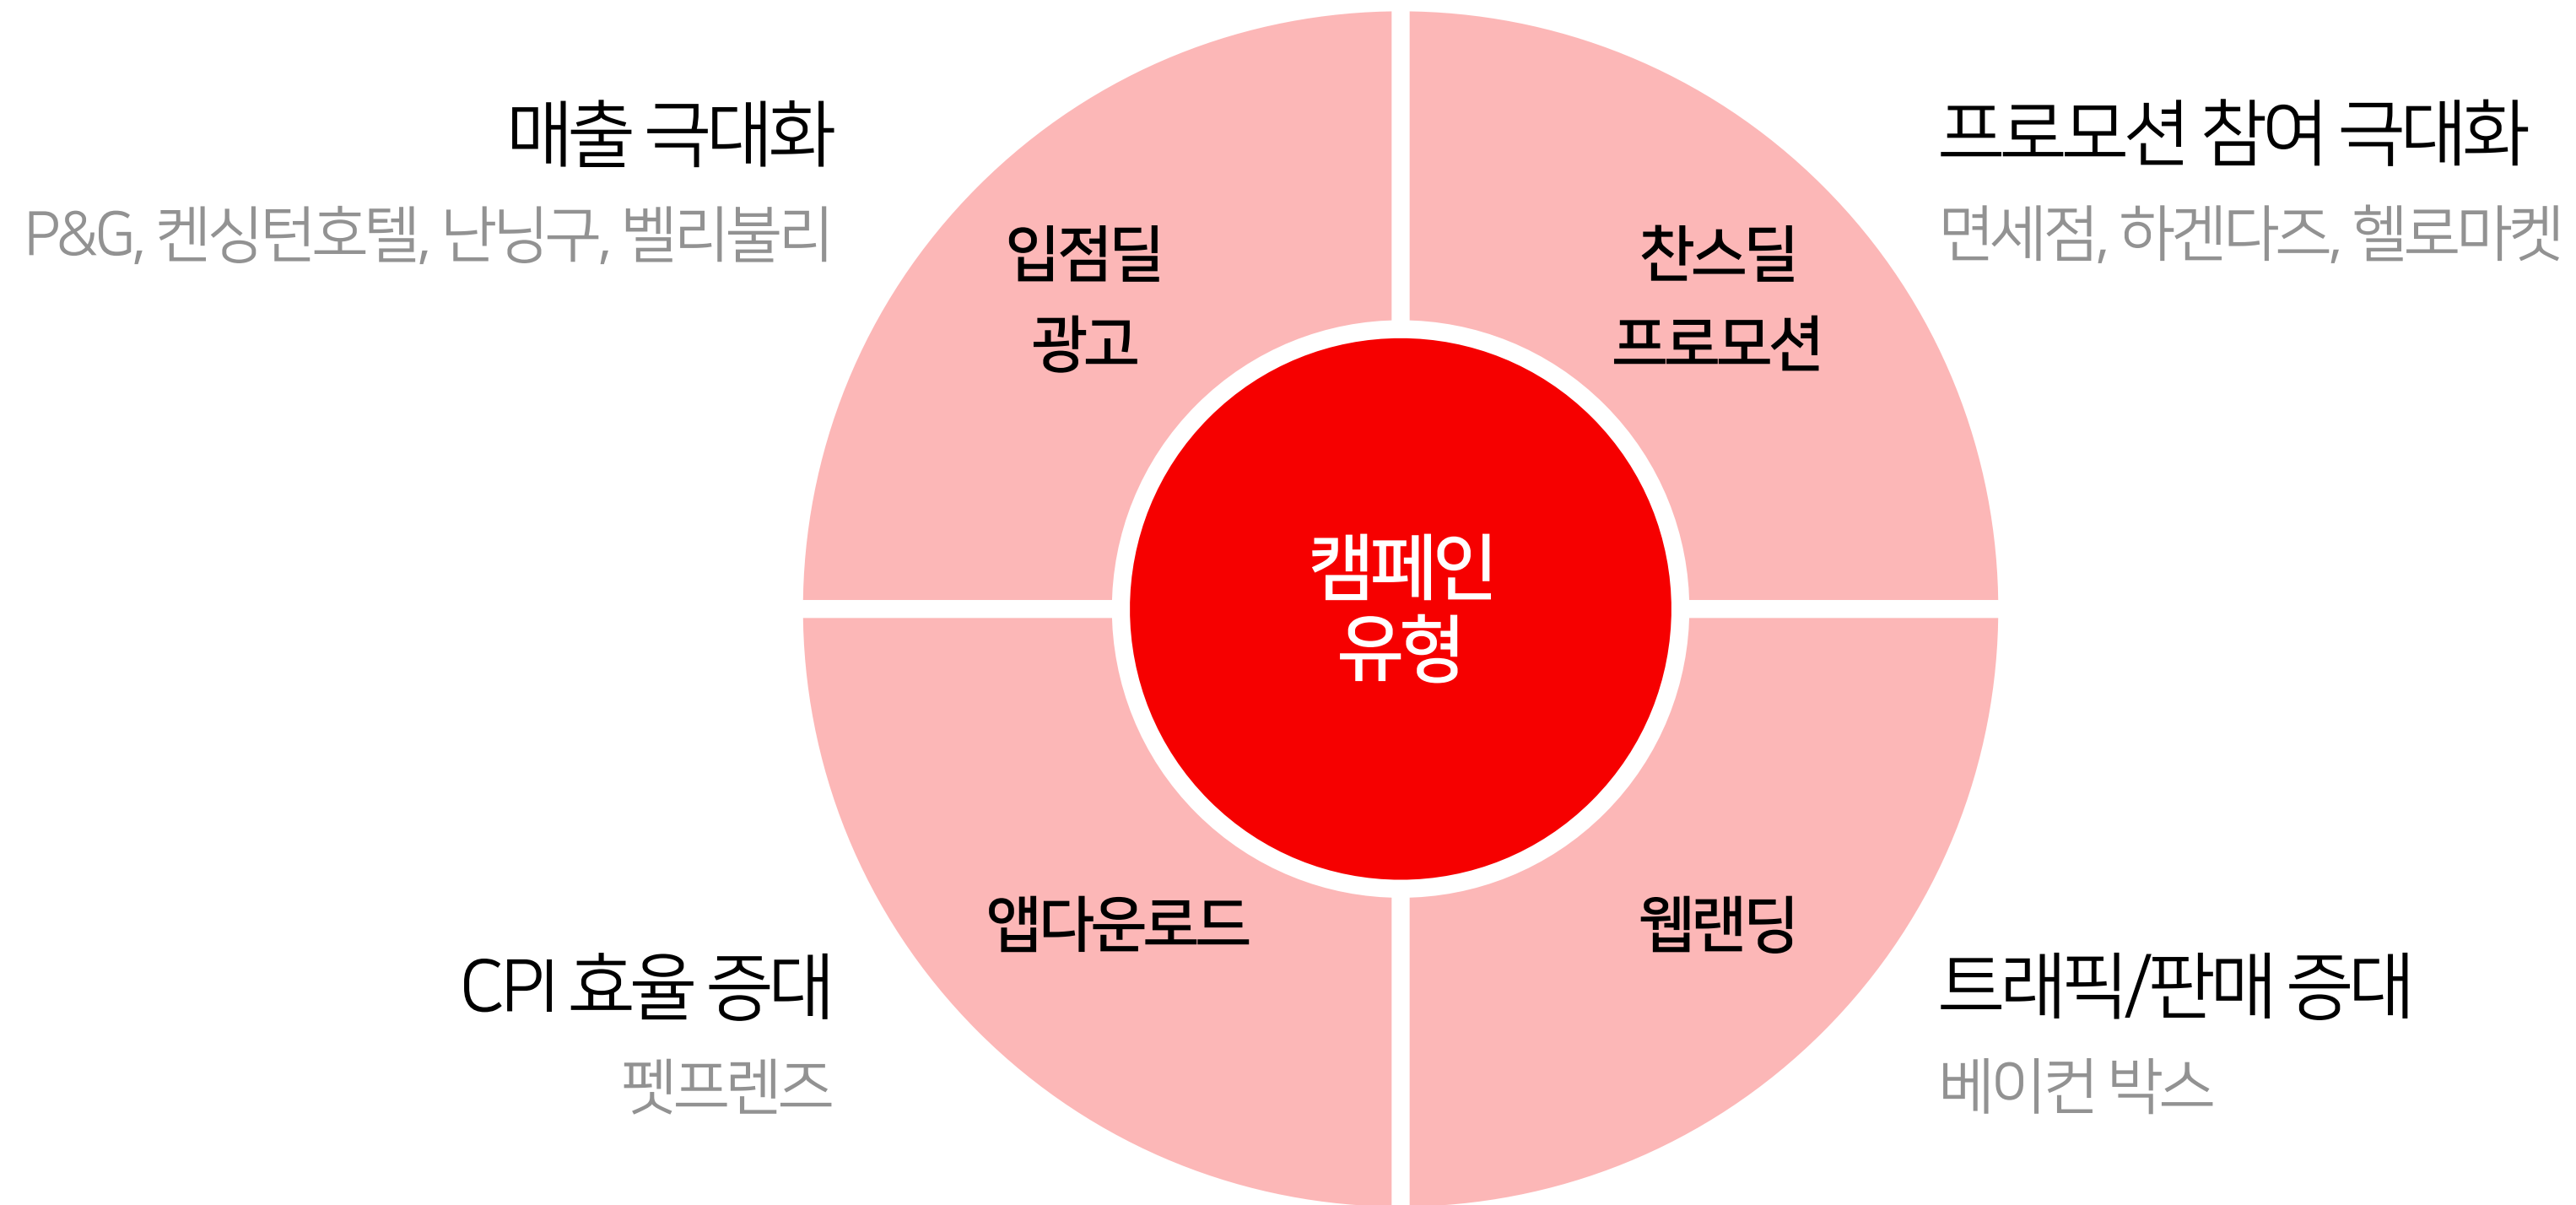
매출 극대화
P&G, 켄싱턴호텔, 난닝구, 벨리불리

입점딜
광고

찬스딜
프로모션

프로모션 참여 극대화
면세점, 하겐다즈, 헬로마켓

캠페인
유형

앱다운로드

웹랜딩

CPI 효율 증대
펫프렌즈

트래픽/판매 증대
베이컨 박스